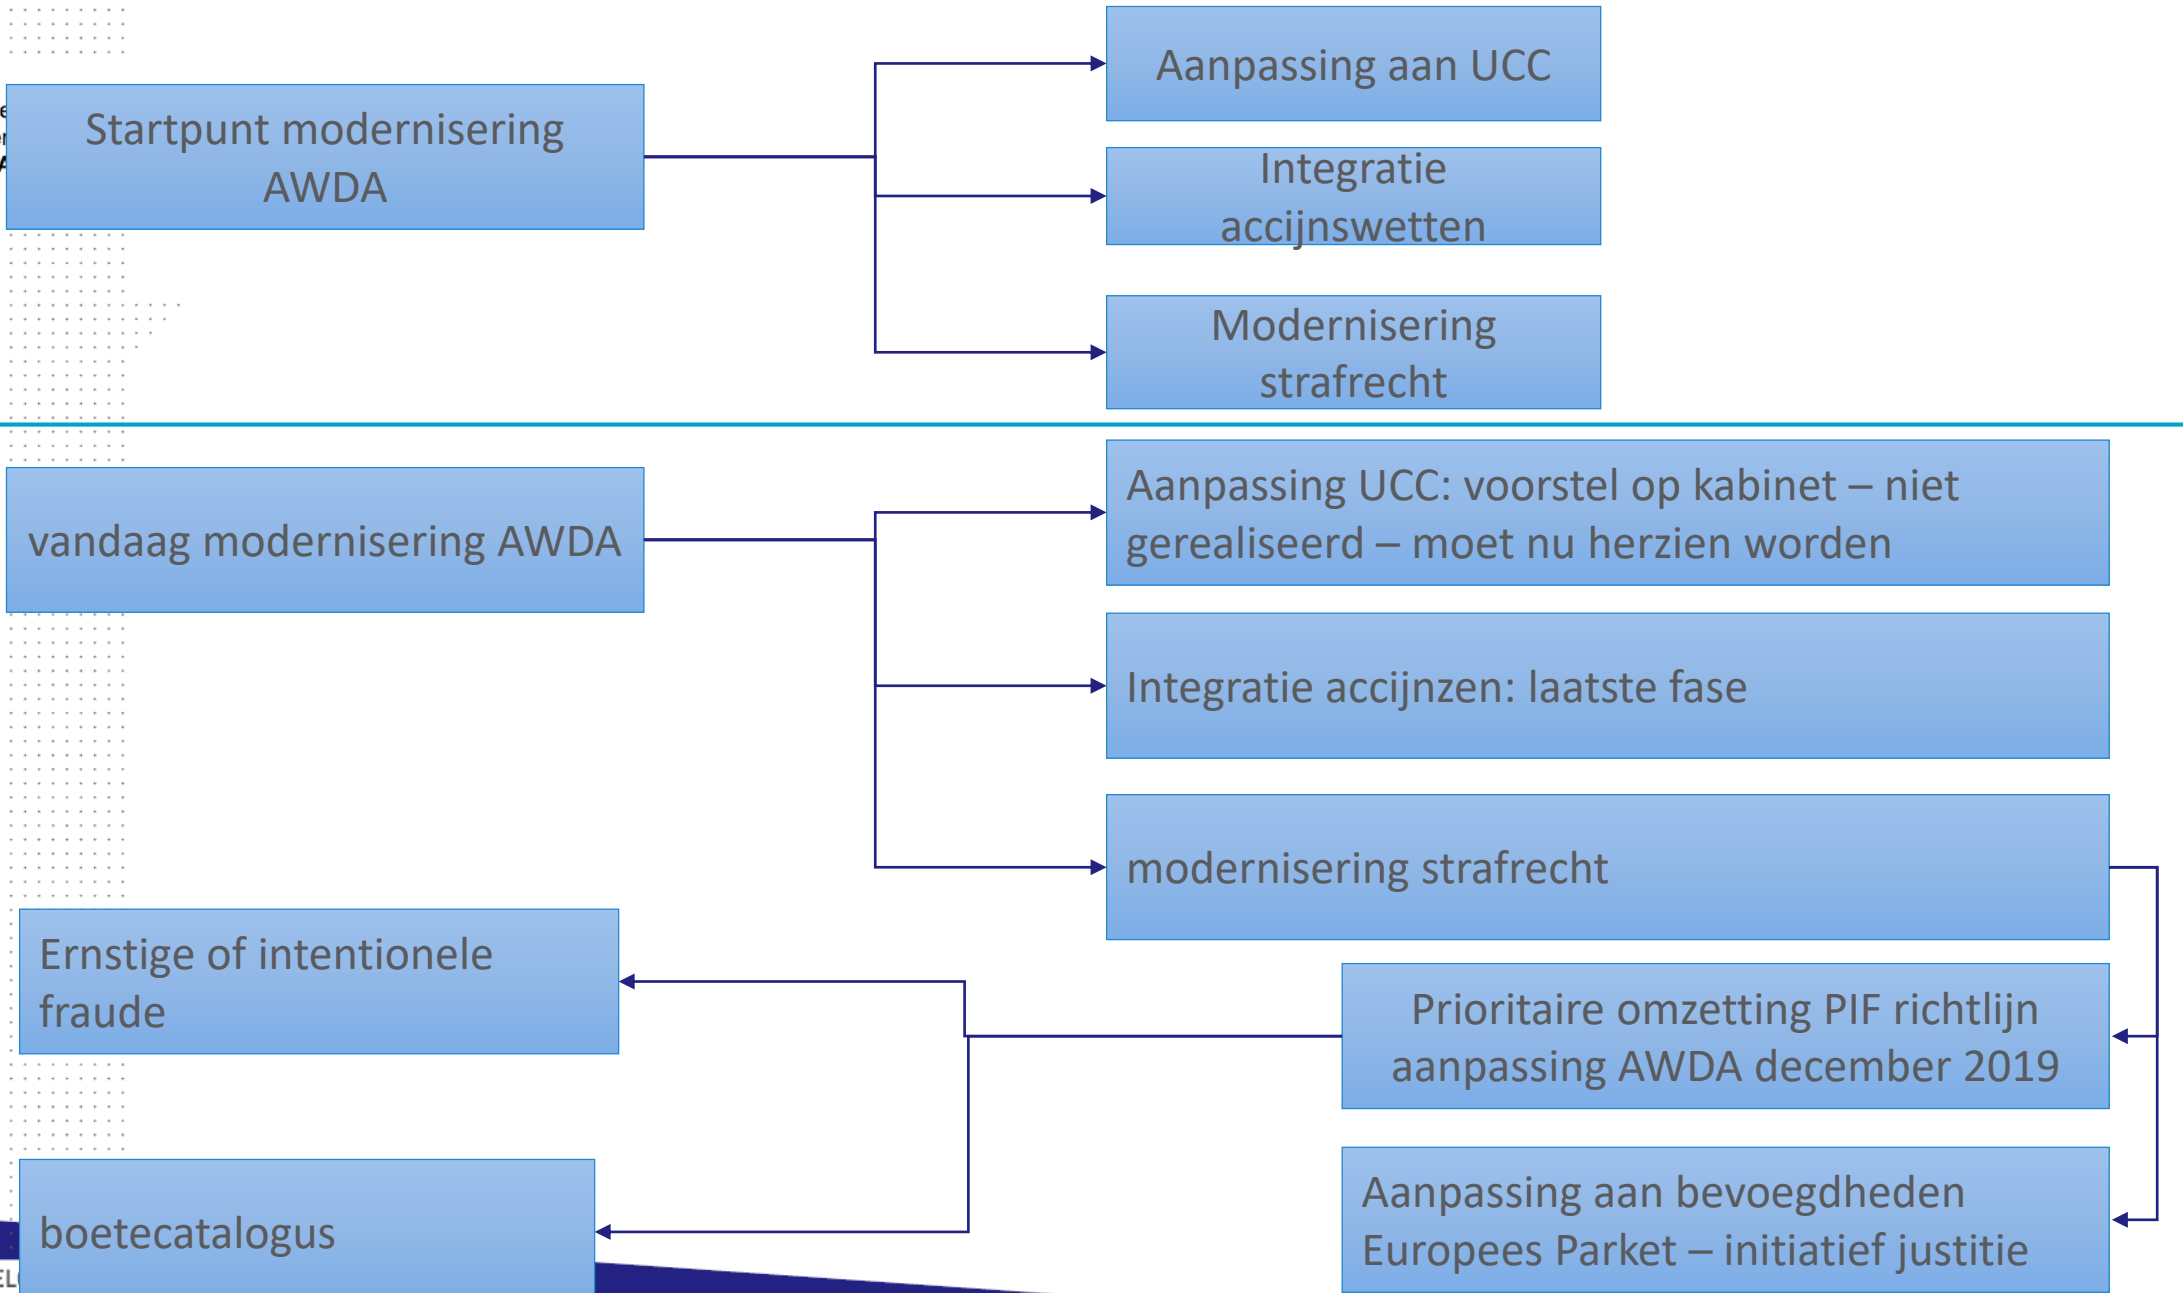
Startpunt modernisering AWDA

Aanpassing aan UCC

Integratie accijnswetten

Modernisering strafrecht

vandaag modernisering AWDA

Aanpassing UCC: voorstel op kabinet – niet gerealiseerd – moet nu herzien worden

Integratie accijnzen: laatste fase

modernisering strafrecht

Ernstige of intentionele fraude

Prioritaire omzetting PIF richtlijn aanpassing AWDA december 2019

boetecatalogus

Aanpassing aan bevoegdheden Europees Parket – initiatief justitie